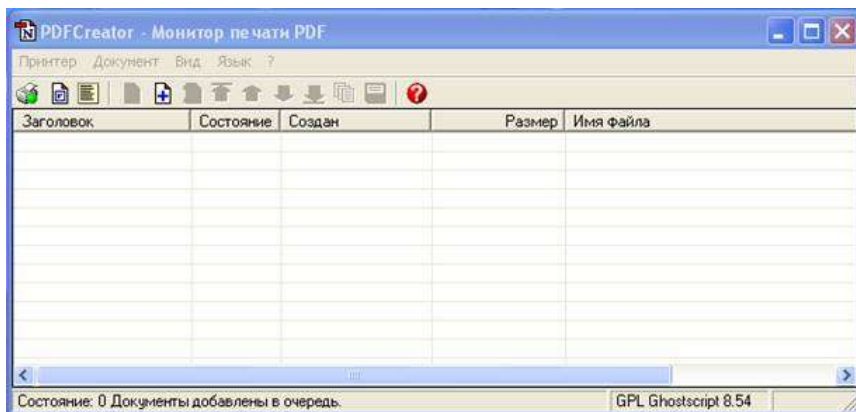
PDFCreator - Монитор печати PDF

Принтер Документ Вид Язык ?

| Заголовок | Состояние | Создан | Размер | Имя файла |
|---|---|---|---|---|

Состояние: 0 Документы добавлены в очередь. GPL Ghostscript 8.54